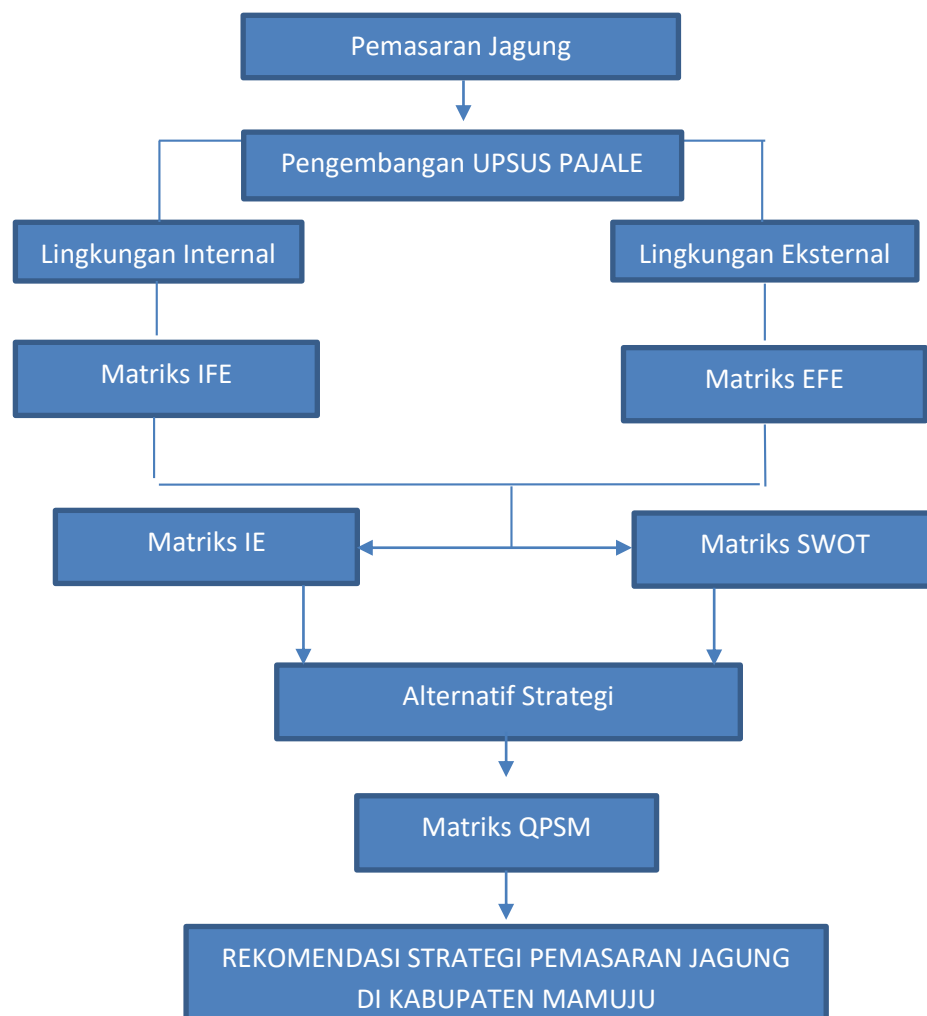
Pemasaran Jagung

Pengembangan UPSUS PAJALE

Lingkungan Internal

Lingkungan Eksternal

Matriks IFE

Matriks EFE

Matriks IE

Matriks SWOT

Alternatif Strategi

Matriks QPSM

REKOMENDASI STRATEGI PEMASARAN JAGUNG DI KABUPATEN MAMUJU